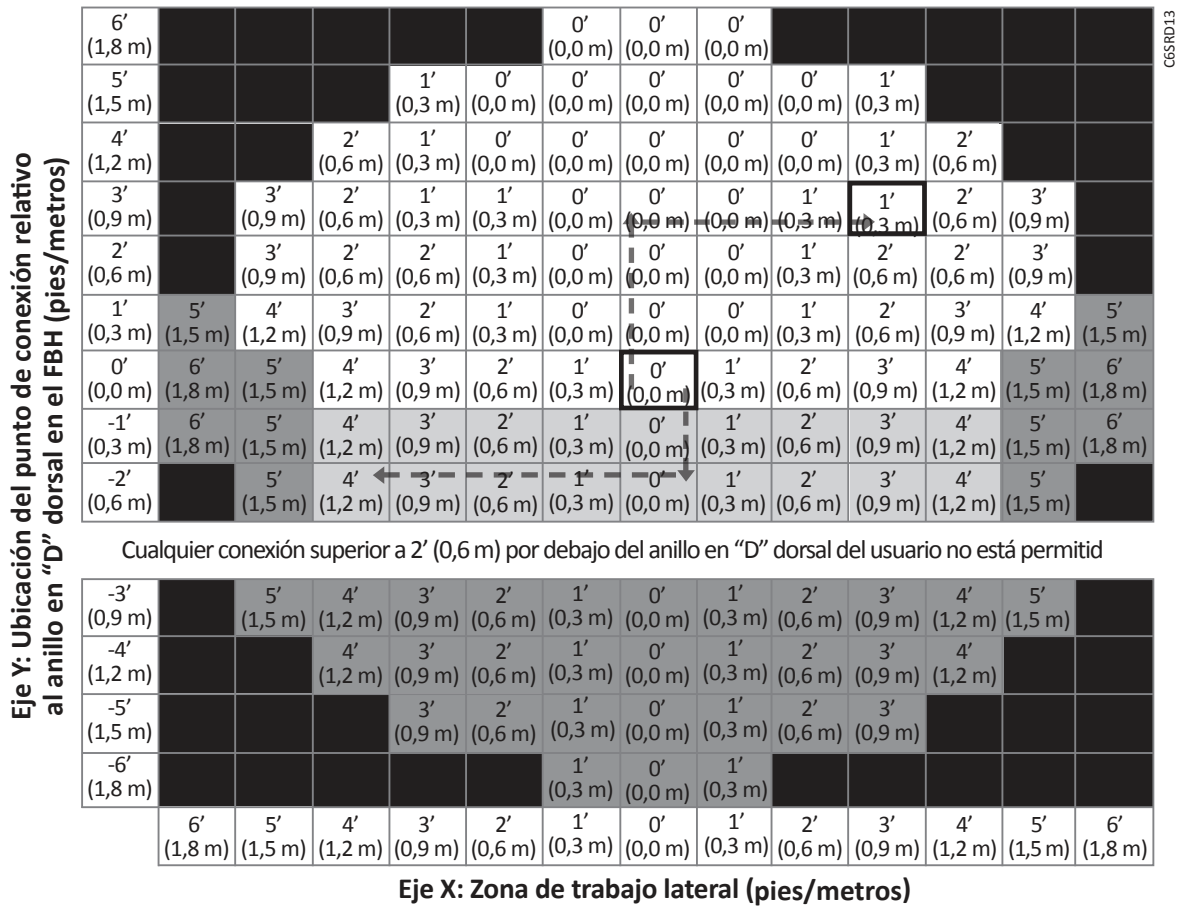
Eje Y: Ubicación del punto de conexión relativo al anillo en "D" dorsal en el FBH (pies/metros)

| | | | | | | | | | | | | | |
|---|---|---|---|---|---|---|---|---|---|---|---|---|---|
| 6′ (1,8 m) | | | | | | 0′ (0,0 m) | 0′ (0,0 m) | 0′ (0,0 m) | | | | | |
| 5′ (1,5 m) | | | | 1′ (0,3 m) | 0′ (0,0 m) | 0′ (0,0 m) | 0′ (0,0 m) | 0′ (0,0 m) | 0′ (0,0 m) | 1′ (0,3 m) | | | |
| 4′ (1,2 m) | | | 2′ (0,6 m) | 1′ (0,3 m) | 0′ (0,0 m) | 0′ (0,0 m) | 0′ (0,0 m) | 0′ (0,0 m) | 0′ (0,0 m) | 1′ (0,3 m) | 2′ (0,6 m) | | |
| 3′ (0,9 m) | | 3′ (0,9 m) | 2′ (0,6 m) | 1′ (0,3 m) | 1′ (0,3 m) | 0′ (0,0 m) | 0′ (0,0 m) | 0′ (0,0 m) | 1′ (0,3 m) | 1′ (0,3 m) | 2′ (0,6 m) | 3′ (0,9 m) | |
| 2′ (0,6 m) | | 3′ (0,9 m) | 2′ (0,6 m) | 2′ (0,6 m) | 1′ (0,3 m) | 0′ (0,0 m) | 0′ (0,0 m) | 0′ (0,0 m) | 1′ (0,3 m) | 2′ (0,6 m) | 2′ (0,6 m) | 3′ (0,9 m) | |
| 1′ (0,3 m) | 5′ (1,5 m) | 4′ (1,2 m) | 3′ (0,9 m) | 2′ (0,6 m) | 1′ (0,3 m) | 0′ (0,0 m) | 0′ (0,0 m) | 0′ (0,0 m) | 1′ (0,3 m) | 2′ (0,6 m) | 3′ (0,9 m) | 4′ (1,2 m) | 5′ (1,5 m) |
| 0′ (0,0 m) | 6′ (1,8 m) | 5′ (1,5 m) | 4′ (1,2 m) | 3′ (0,9 m) | 2′ (0,6 m) | 1′ (0,3 m) | 0′ (0,0 m) | 1′ (0,3 m) | 2′ (0,6 m) | 3′ (0,9 m) | 4′ (1,2 m) | 5′ (1,5 m) | 6′ (1,8 m) |
| -1′ (0,3 m) | 6′ (1,8 m) | 5′ (1,5 m) | 4′ (1,2 m) | 3′ (0,9 m) | 2′ (0,6 m) | 1′ (0,3 m) | 0′ (0,0 m) | 1′ (0,3 m) | 2′ (0,6 m) | 3′ (0,9 m) | 4′ (1,2 m) | 5′ (1,5 m) | 6′ (1,8 m) |
| -2′ (0,6 m) | | 5′ (1,5 m) | 4′ (1,2 m) | 3′ (0,9 m) | 2′ (0,6 m) | 1′ (0,3 m) | 0′ (0,0 m) | 1′ (0,3 m) | 2′ (0,6 m) | 3′ (0,9 m) | 4′ (1,2 m) | 5′ (1,5 m) | |

Cualquier conexión superior a 2′ (0,6 m) por debajo del anillo en "D" dorsal del usuario no está permitid

| | | | | | | | | | | | | | |
|---|---|---|---|---|---|---|---|---|---|---|---|---|---|
| -3′ (0,9 m) | | 5′ (1,5 m) | 4′ (1,2 m) | 3′ (0,9 m) | 2′ (0,6 m) | 1′ (0,3 m) | 0′ (0,0 m) | 1′ (0,3 m) | 2′ (0,6 m) | 3′ (0,9 m) | 4′ (1,2 m) | 5′ (1,5 m) | |
| -4′ (1,2 m) | | | 4′ (1,2 m) | 3′ (0,9 m) | 2′ (0,6 m) | 1′ (0,3 m) | 0′ (0,0 m) | 1′ (0,3 m) | 2′ (0,6 m) | 3′ (0,9 m) | 4′ (1,2 m) | | |
| -5′ (1,5 m) | | | | 3′ (0,9 m) | 2′ (0,6 m) | 1′ (0,3 m) | 0′ (0,0 m) | 1′ (0,3 m) | 2′ (0,6 m) | 3′ (0,9 m) | | | |
| -6′ (1,8 m) | | | | | | 1′ (0,3 m) | 0′ (0,0 m) | 1′ (0,3 m) | | | | | |
| | 6′ (1,8 m) | 5′ (1,5 m) | 4′ (1,2 m) | 3′ (0,9 m) | 2′ (0,6 m) | 1′ (0,3 m) | 0′ (0,0 m) | 1′ (0,3 m) | 2′ (0,6 m) | 3′ (0,9 m) | 4′ (1,2 m) | 5′ (1,5 m) | 6′ (1,8 m) |

Eje X: Zona de trabajo lateral (pies/metros)

C6SRD13